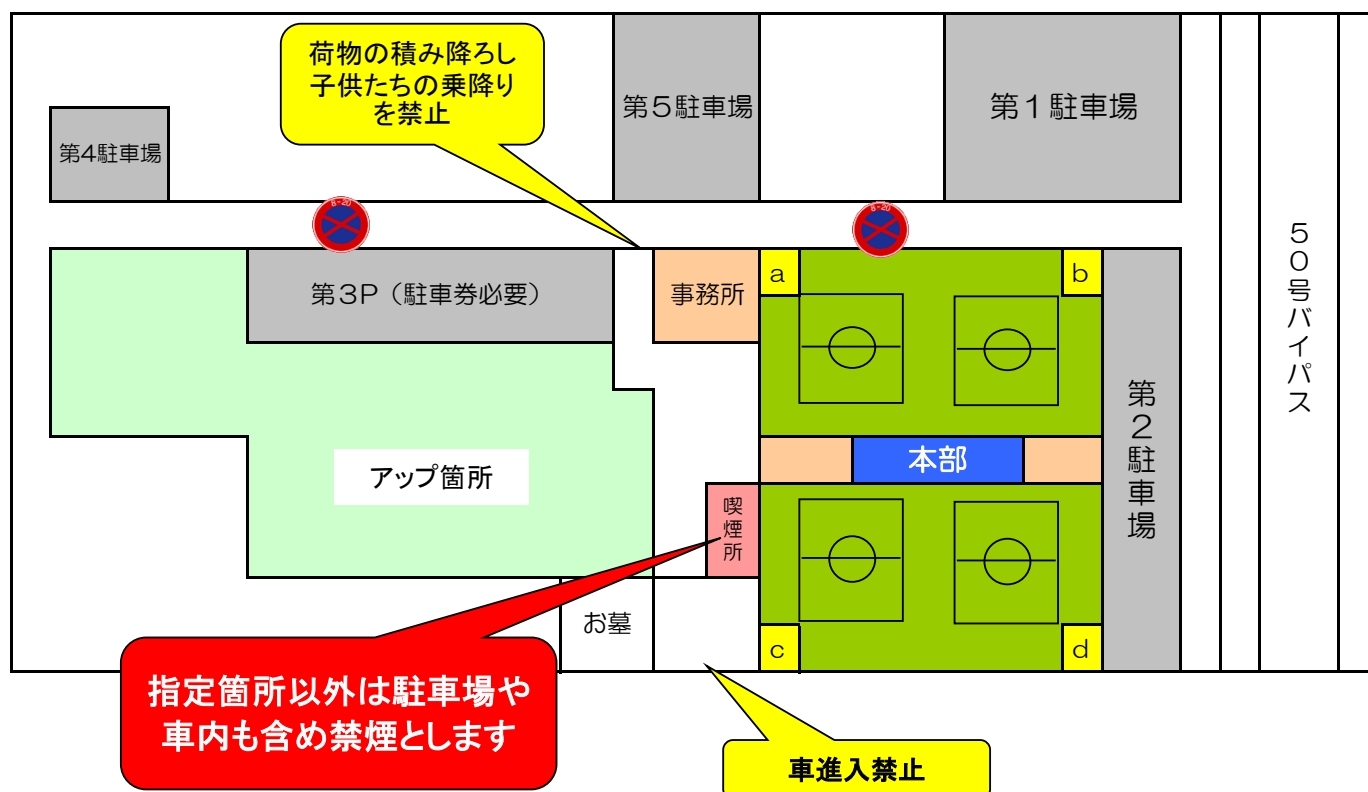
荷物の積み降ろし
子供たちの乗降り
を禁止

第5駐車場

第1駐車場

第4駐車場

8-20

8-20

第3P（駐車券必要）

事務所

a

b

50号バイパス

第2駐車場

本部

アップ箇所

喫煙所

お墓

c

d

指定箇所以外は駐車場や
車内も含め禁煙とします

車進入禁止